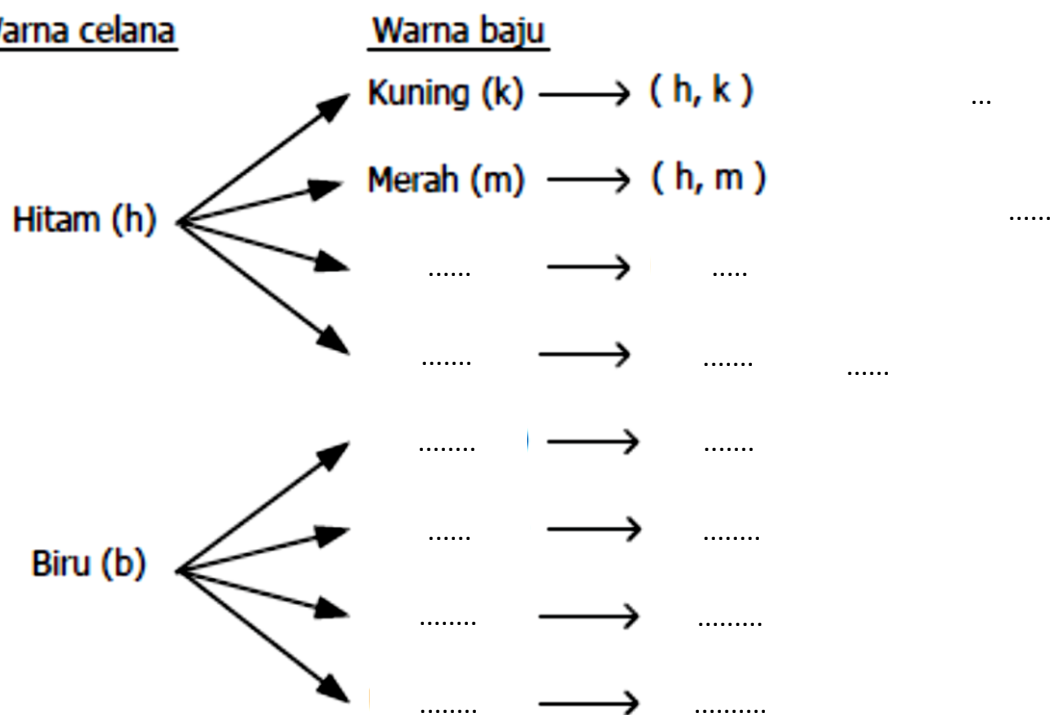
arna celana

Warna baju

Kuning (k) $\longrightarrow$ ( h, k ) …

Hitam (h)

Merah (m) $\longrightarrow$ ( h, m ) ……

…… $\longrightarrow$ …..

……. $\longrightarrow$ ……. ……

…….. $\longrightarrow$ …….

Biru (b)

…… $\longrightarrow$ ……..

…….. $\longrightarrow$ ………

…….. $\longrightarrow$ ………